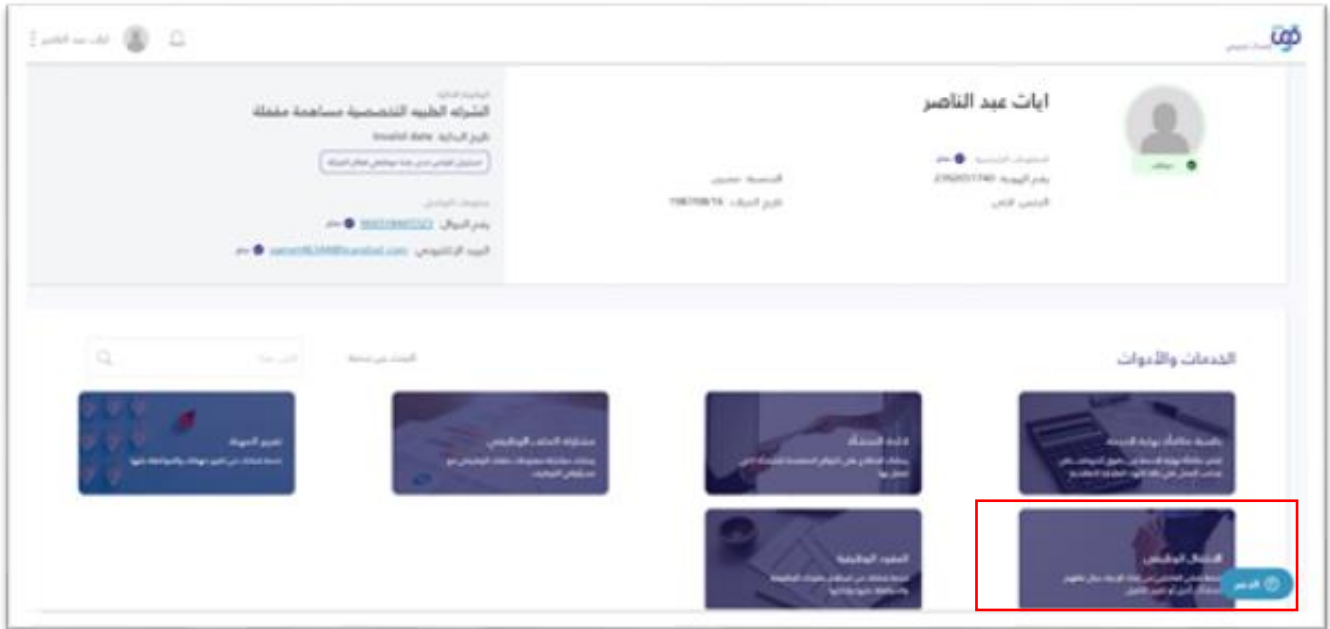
قوى

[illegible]

ايات عبد الناصر

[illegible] ● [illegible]
رقم الهوية: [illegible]
الجنس: أنثى

الجنسية: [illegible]
تاريخ الميلاد: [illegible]

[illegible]
الشركه الطبيه التخصصية مساهمة مقفلة
تاريخ البداية: Invalid date
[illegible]

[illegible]
رقم الجوال: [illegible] ● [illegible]
البريد الإلكتروني: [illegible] ● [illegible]

الخدمات والأدوات

البحث عن خدمة

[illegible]

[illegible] نهاية الخدمة
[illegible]

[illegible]
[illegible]

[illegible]
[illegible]

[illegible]
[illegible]

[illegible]
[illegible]

العقود الوظيفية
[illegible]

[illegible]